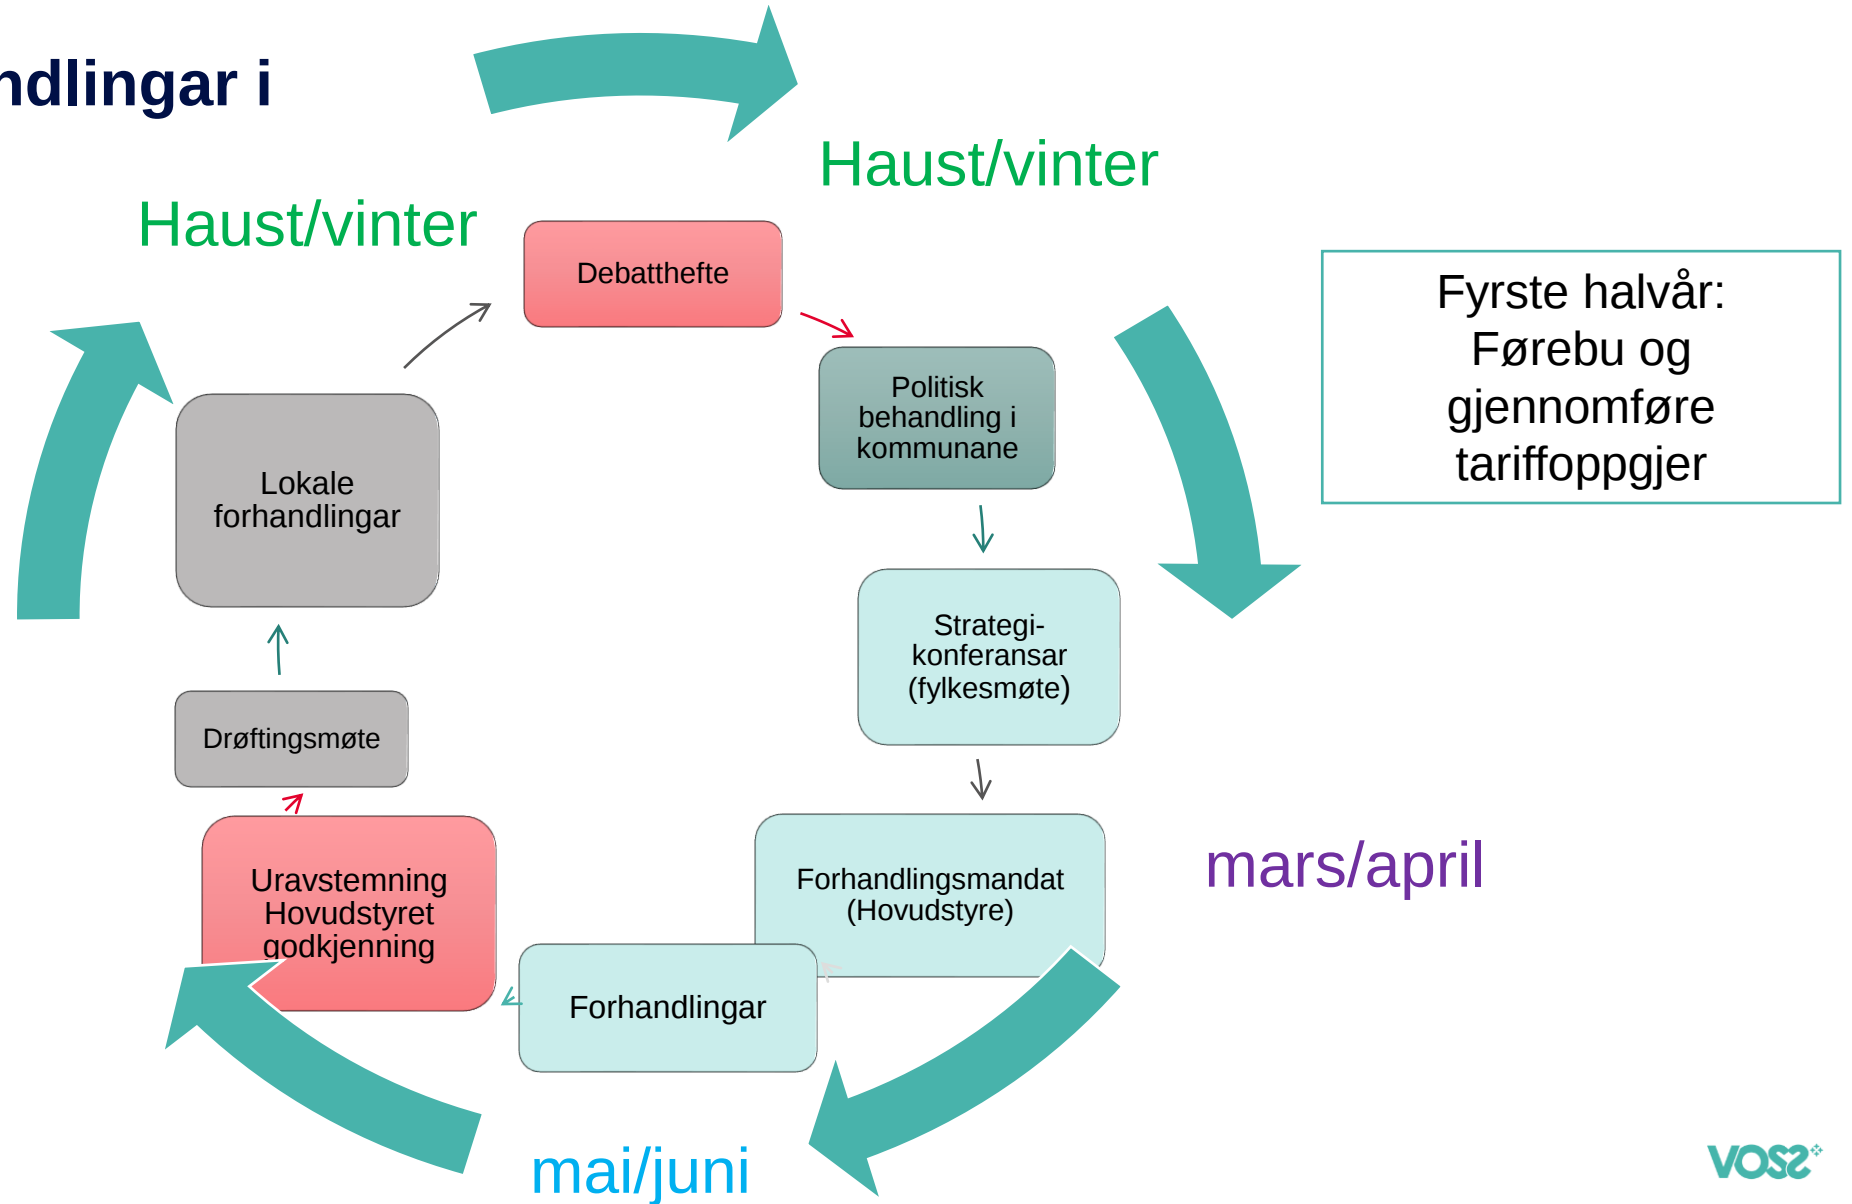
ndlingar i

Haust/vinter

Haust/vinter

Debatthefte

Politisk behandling i kommunane

Fyrste halvår: Førebu og gjennomføre tariffoppgjer

Lokale forhandlingar

Strategi-konferansar (fylkesmøte)

Drøftingsmøte

Forhandlingsmandat (Hovudstyre)

mars/april

Uravstemning Hovudstyret godkjenning

Forhandlingar

mai/juni

VOSS